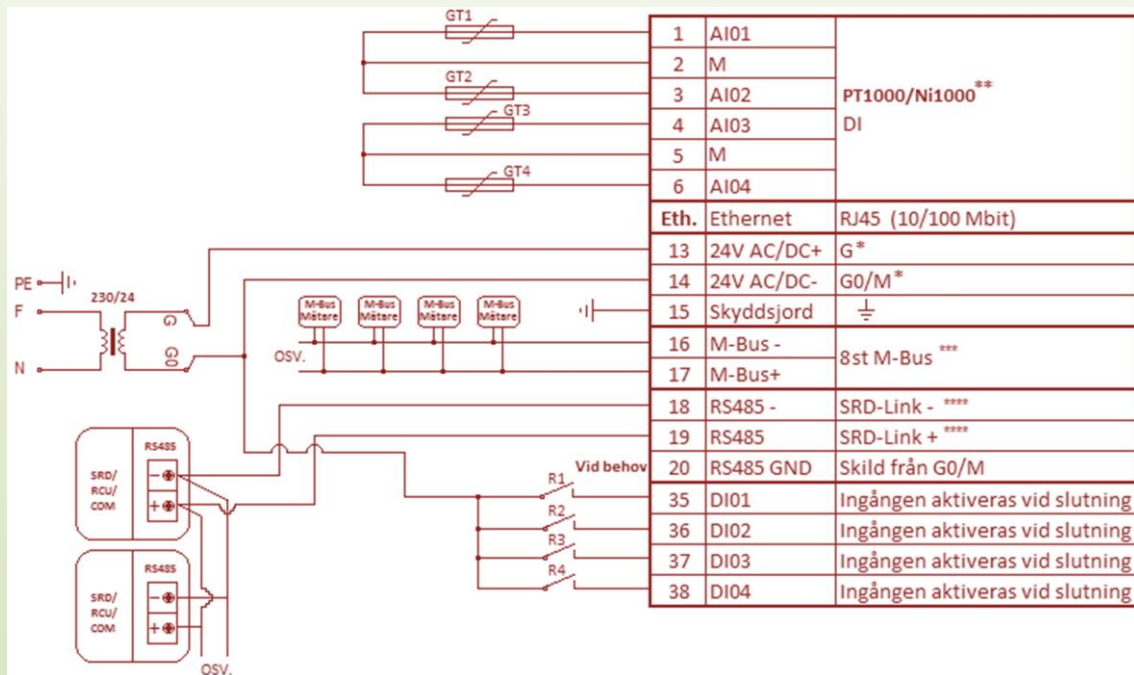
GT1
GT2
GT3
GT4

| 1 | AI01 | PT1000/Ni1000** DI |
|---|---|---|
| 2 | M | |
| 3 | AI02 | |
| 4 | AI03 | |
| 5 | M | |
| 6 | AI04 | |
| Eth. | Ethernet | RJ45 (10/100 Mbit) |
| 13 | 24V AC/DC+ | G* |
| 14 | 24V AC/DC- | G0/M* |
| 15 | Skyddsjord | |
| 16 | M-Bus - | 8st M-Bus *** |
| 17 | M-Bus+ | |
| 18 | RS485 - | SRD-Link - **** |
| 19 | RS485 | SRD-Link + **** |
| 20 | RS485 GND | Skild från G0/M |
| 35 | DI01 | Ingången aktiveras vid slutning |
| 36 | DI02 | Ingången aktiveras vid slutning |
| 37 | DI03 | Ingången aktiveras vid slutning |
| 38 | DI04 | Ingången aktiveras vid slutning |

PE
F
N
230/24
G
G0
M-Bus Mätare
M-Bus Mätare
M-Bus Mätare
M-Bus Mätare
OSV.
Vid behov
R1
R2
R3
R4
SRD/ RCU/ COM
RS485
−
+
SRD/ RCU/ COM
RS485
−
+
OSV.